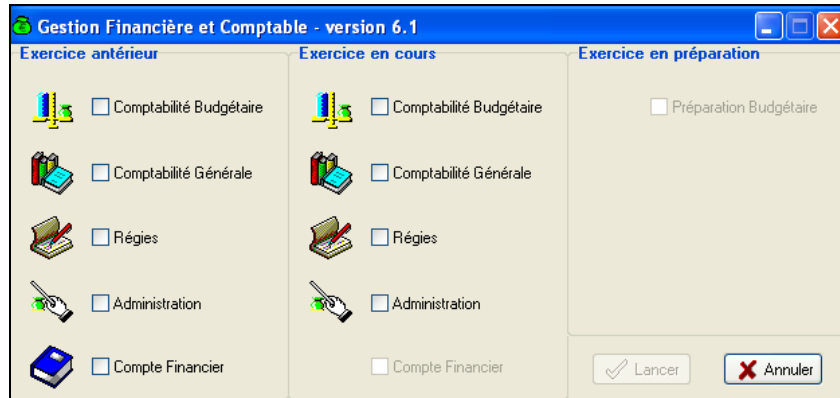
Gestion Financière et Comptable - version 6.1

Exercice antérieur

Comptabilité Budgétaire

Comptabilité Générale

Régies

Administration

Compte Financier

Exercice en cours

Comptabilité Budgétaire

Comptabilité Générale

Régies

Administration

Compte Financier

Exercice en préparation

Préparation Budgétaire

Lancer

Annuler